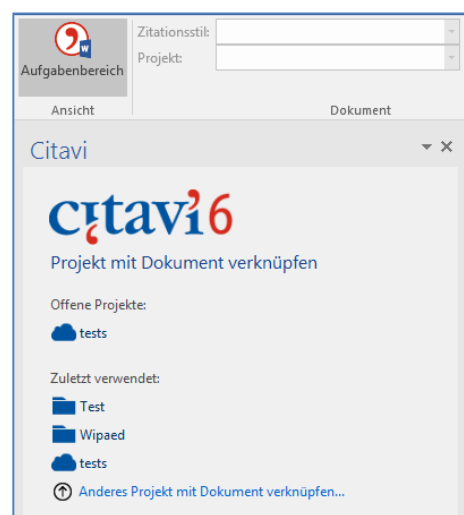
Aufgabenbereich
Zitationsstil:
Projekt:
Ansicht
Dokument

Citavi

citavi6

Projekt mit Dokument verknüpfen

Offene Projekte:
tests

Zuletzt verwendet:
Test
Wipaed
tests
Anderes Projekt mit Dokument verknüpfen...